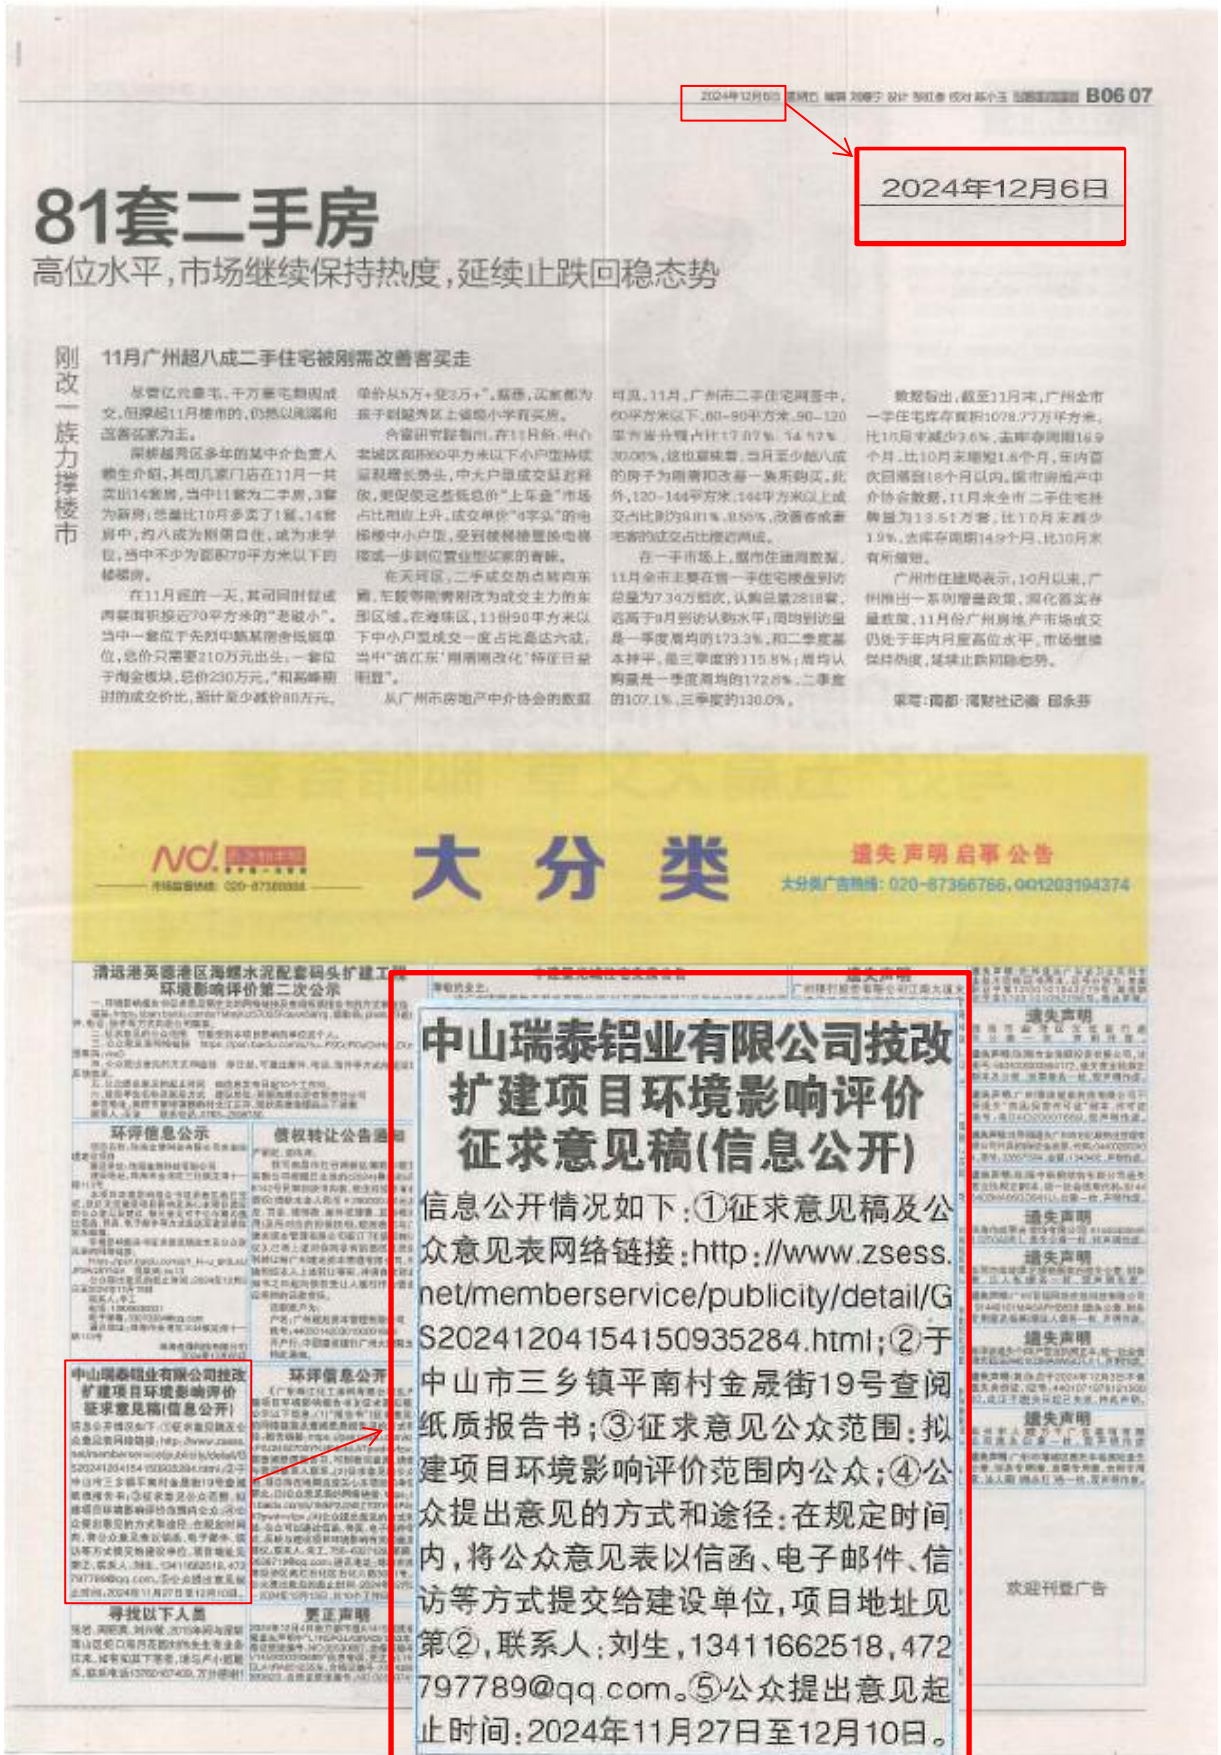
B06 07

2024年12月6日

81套二手房

高位水平，市场继续保持热度，延续止跌回稳态势

刚改一族力撑楼市

11月广州超八成二手住宅被刚需改善客买走

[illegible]

采写：南都·湾财社记者 邱永芬

大分类

遗失 声明 启事 公告

大分类广告热线：020-87366766，0012031943743

清远港英德港区海螺水泥配套码头扩建工程环境影响评价第二次公示

环评信息公示

债权转让公告通知

中山瑞泰铝业有限公司技改扩建项目环境影响评价征求意见稿(信息公开)

环评信息公开

寻找以下人员

更正声明

遗失声明

中山瑞泰铝业有限公司技改扩建项目环境影响评价征求意见稿(信息公开)

信息公开情况如下：①征求意见稿及公众意见表网络链接：http://www.zsess.net/memberservice/publicity/detail/GS20241204154150935284.html；②于中山市三乡镇平南村金晟街19号查阅纸质报告书；③征求意见公众范围：拟建项目环境影响评价范围内公众；④公众提出意见的方式和途径：在规定时间内，将公众意见表以信函、电子邮件、信访等方式提交给建设单位，项目地址见第②，联系人：刘生，13411662518，472797789@qq.com。⑤公众提出意见起止时间：2024年11月27日至12月10日。

欢迎刊登广告